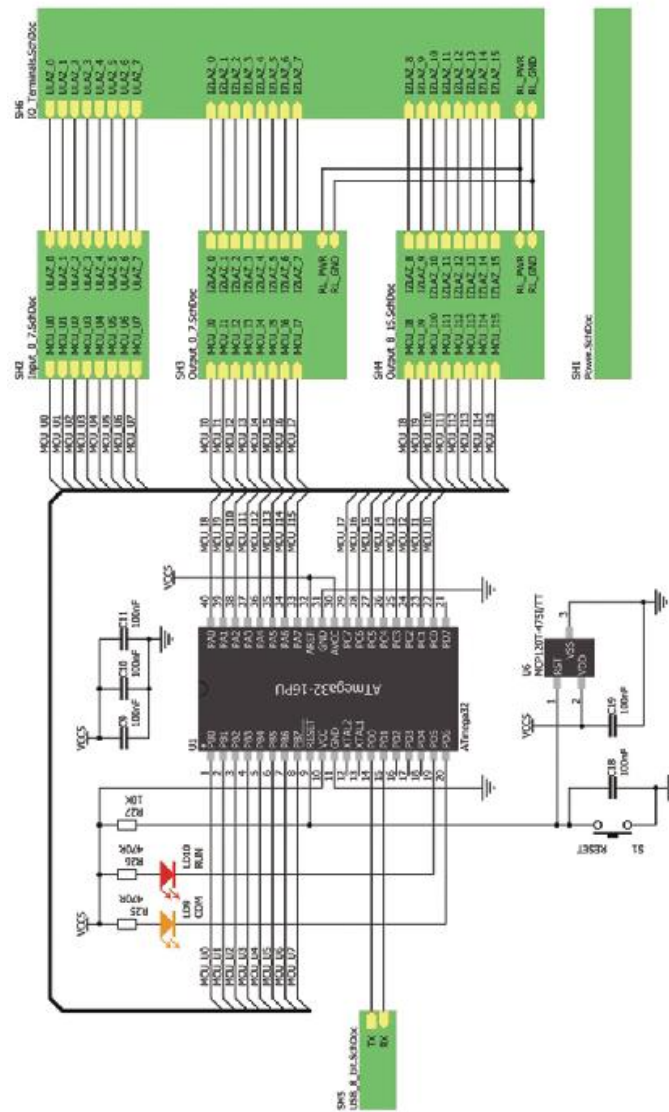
SH6
IO_Terminals.SchDoc

ULAZ_0
ULAZ_1
ULAZ_2
ULAZ_3
ULAZ_4
ULAZ_5
ULAZ_6
ULAZ_7

IZLAZ_0
IZLAZ_1
IZLAZ_2
IZLAZ_3
IZLAZ_4
IZLAZ_5
IZLAZ_6
IZLAZ_7

IZLAZ_8
IZLAZ_9
IZLAZ_10
IZLAZ_11
IZLAZ_12
IZLAZ_13
IZLAZ_14
IZLAZ_15
RL_PWR
RL_GND

SH2
Input_0_7.SchDoc

ULAZ_0
ULAZ_1
ULAZ_2
ULAZ_3
ULAZ_4
ULAZ_5
ULAZ_6
ULAZ_7
MCU_U0
MCU_U1
MCU_U2
MCU_U3
MCU_U4
MCU_U5
MCU_U6
MCU_U7

SH3
Output_0_7.SchDoc

IZLAZ_0
IZLAZ_1
IZLAZ_2
IZLAZ_3
IZLAZ_4
IZLAZ_5
IZLAZ_6
IZLAZ_7
RL_PWR
RL_GND
MCU_I0
MCU_I1
MCU_I2
MCU_I3
MCU_I4
MCU_I5
MCU_I6
MCU_I7

SH4
Output_8_15.SchDoc

IZLAZ_8
IZLAZ_9
IZLAZ_10
IZLAZ_11
IZLAZ_12
IZLAZ_13
IZLAZ_14
IZLAZ_15
RL_PWR
RL_GND
MCU_I8
MCU_I9
MCU_I10
MCU_I11
MCU_I12
MCU_I13
MCU_I14
MCU_I15

SH1
Power.SchDoc

MCU_U0
MCU_U1
MCU_U2
MCU_U3
MCU_U4
MCU_U5
MCU_U6
MCU_U7

MCU_I0
MCU_I1
MCU_I2
MCU_I3
MCU_I4
MCU_I5
MCU_I6
MCU_I7

MCU_I8
MCU_I9
MCU_I10
MCU_I11
MCU_I12
MCU_I13
MCU_I14
MCU_I15

MCU_I8
MCU_I9
MCU_I10
MCU_I11
MCU_I12
MCU_I13
MCU_I14
MCU_I15
MCU_I7
MCU_I6
MCU_I5
MCU_I4
MCU_I3
MCU_I2
MCU_I1
MCU_I0

VCCS
C11
100nF
C10
100nF
C9
100nF
VCCS

40 39 38 37 36 35 34 33 32 31 30 29 28 27 26 25 24 23 22 21
PA0 PA1 PA2 PA3 PA4 PA5 PA6 PA7 AREF GND AVCC PC7 PC6 PC5 PC4 PC3 PC2 PC1 PC0 PD7
ATmega32-16PU
U1
PB0 PB1 PB2 PB3 PB4 PB5 PB6 PB7 RESET VCC GND XTAL2 XTAL1 PD0 PD1 PD2 PD3 PD4 PD5 PD6
ATmega32
1 2 3 4 5 6 7 8 9 10 11 12 13 14 15 16 17 18 19 20

U6
MCP120T-475I/TT
RST
VSS
VDD
3
1
2
VCCS
C19
100nF
C18
100nF

R27
10K
R26
470R
R25
470R
VCCS
LD10
RUN
LD9
COM
RESET
S1

MCU_U0
MCU_U1
MCU_U2
MCU_U3
MCU_U4
MCU_U5
MCU_U6
MCU_U7

SH5
USB_R_txt.SchDoc
TX
RX